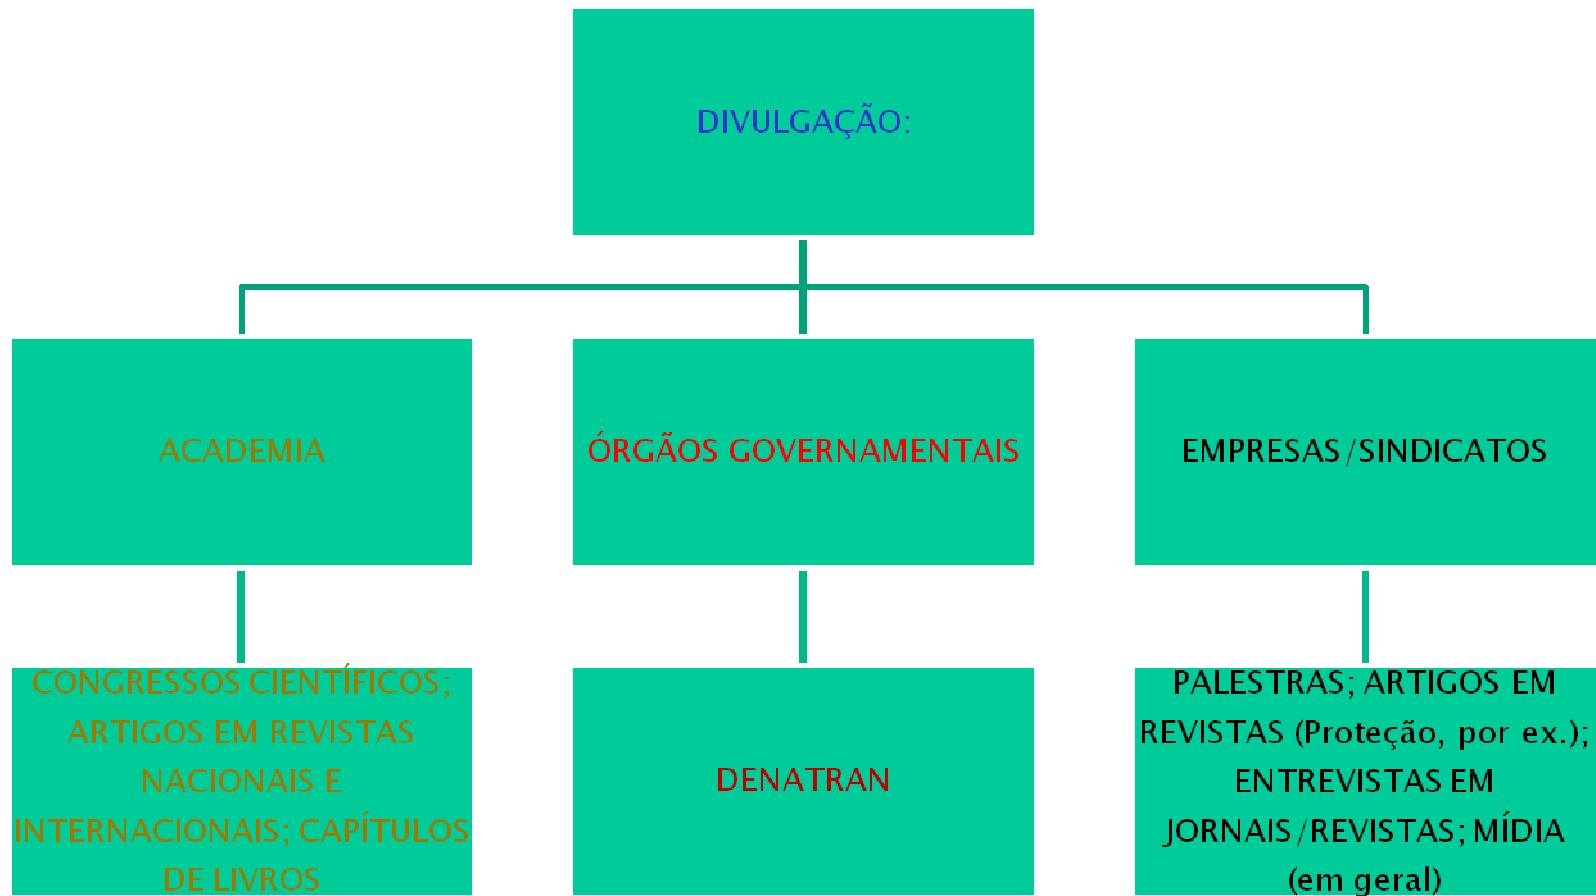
DIVULGAÇÃO:

ACADEMIA

ÓRGÃOS GOVERNAMENTAIS

EMPRESAS/SINDICATOS

CONGRESSOS CIENTÍFICOS; ARTIGOS EM REVISTAS NACIONAIS E INTERNACIONAIS; CAPÍTULOS DE LIVROS

DENATRAN

PALESTRAS; ARTIGOS EM REVISTAS (Proteção, por ex.); ENTREVISTAS EM JORNAIS/REVISTAS; MÍDIA (em geral)